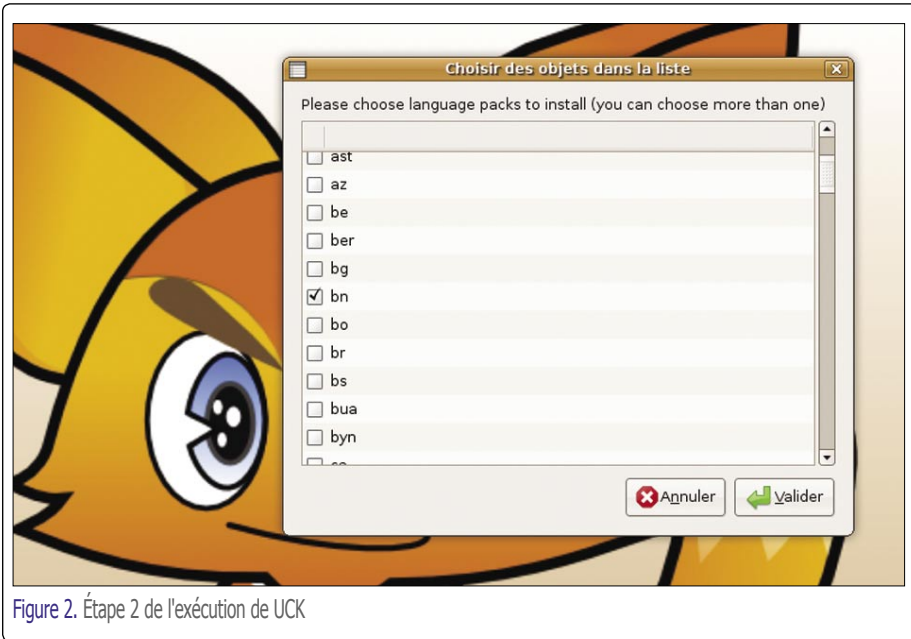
Choisir des objets dans la liste

Please choose language packs to install (you can choose more than one)

ast
az
be
ber
bg
bn
bo
br
bs
bua
byn
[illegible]

Annuler
Valider

Figure 2. Étape 2 de l'exécution de UCK